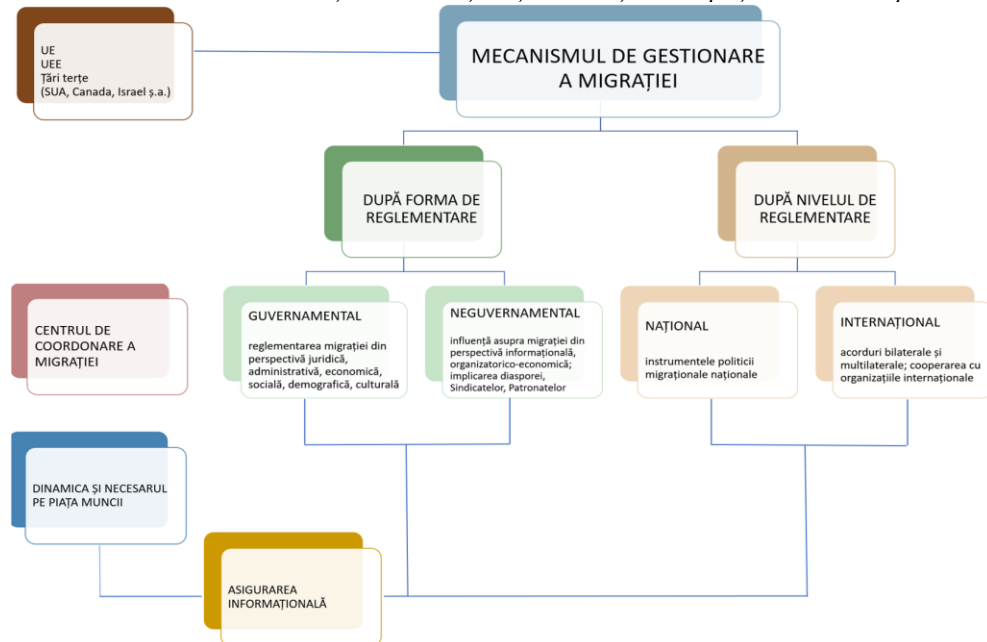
UE
UEE
Țări terțe
(SUA, Canada, Israel ș.a.)

MECANISMUL DE GESTIONARE A MIGRAȚIEI

DUPĂ FORMA DE REGLEMENTARE

DUPĂ NIVELUL DE REGLEMENTARE

CENTRUL DE COORDONARE A MIGRAȚIEI

GUVERNAMENTAL

reglementarea migrației din perspectivă juridică, administrativă, economică, socială, demografică, culturală

NEGUVERNAMENTAL

influență asupra migrației din perspectivă informațională, organizatorico-economică; implicarea diasporei, Sindicatelor, Patronatelor

NAȚIONAL

instrumentele politicii migraționale naționale

INTERNAȚIONAL

acorduri bilaterale și multilaterale; cooperarea cu organizațiile internaționale

DINAMICA ȘI NECESARUL PE PIAȚA MUNCII

ASIGURAREA INFORMAȚIONALĂ